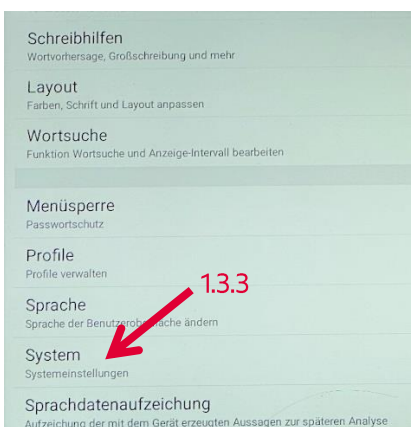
Schreibhilfen
Wortvorhersage, Großschreibung und mehr

Layout
Farben, Schrift und Layout anpassen

Wortsuche
Funktion Wortsuche und Anzeige-Intervall bearbeiten

Menüsperre
Passwortschutz

Profile
Profile verwalten

1.3.3

Sprache
Sprache der Benutzero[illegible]che ändern

System
Systemeinstellungen

Sprachdatenaufzeichung
Aufzeichnung der mit dem Gerät erzeugten Aussagen zur späteren Analyse